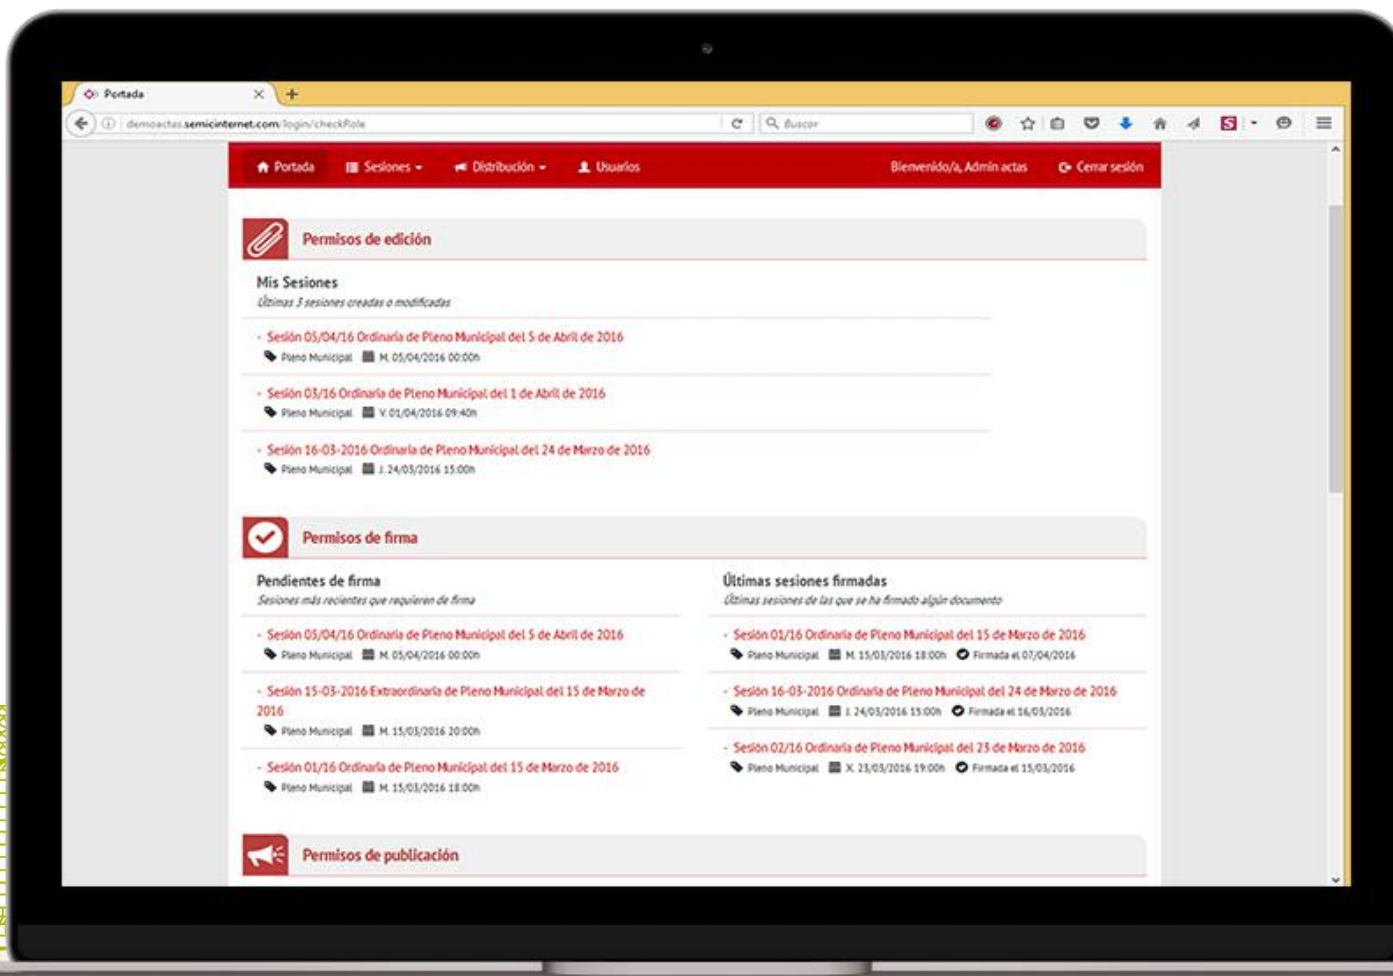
Portada

demoactas.semicinternet.com/login/checkRole

Buscar

Portada Sesiones Distribución Usuarios Bienvenido/a, Admin actas Cerrar sesión

Permisos de edición

Mis Sesiones
Últimas 3 sesiones creadas o modificadas

- Sesión 05/04/16 Ordinaria de Pleno Municipal del 5 de Abril de 2016
Pleno Municipal M. 05/04/2016 00:00h

- Sesión 03/16 Ordinaria de Pleno Municipal del 1 de Abril de 2016
Pleno Municipal V. 01/04/2016 09:40h

- Sesión 16-03-2016 Ordinaria de Pleno Municipal del 24 de Marzo de 2016
Pleno Municipal J. 24/03/2016 15:00h

Permisos de firma

Pendientes de firma
Sesiones más recientes que requieren de firma

- Sesión 05/04/16 Ordinaria de Pleno Municipal del 5 de Abril de 2016
Pleno Municipal M. 05/04/2016 00:00h

- Sesión 15-03-2016 Extraordinaria de Pleno Municipal del 15 de Marzo de 2016
Pleno Municipal M. 15/03/2016 20:00h

- Sesión 01/16 Ordinaria de Pleno Municipal del 15 de Marzo de 2016
Pleno Municipal M. 15/03/2016 18:00h

Últimas sesiones firmadas
Últimas sesiones de las que se ha firmado algún documento

- Sesión 01/16 Ordinaria de Pleno Municipal del 15 de Marzo de 2016
Pleno Municipal M. 15/03/2016 18:00h Firmada el 07/04/2016

- Sesión 16-03-2016 Ordinaria de Pleno Municipal del 24 de Marzo de 2016
Pleno Municipal J. 24/03/2016 15:00h Firmada el 16/03/2016

- Sesión 02/16 Ordinaria de Pleno Municipal del 23 de Marzo de 2016
Pleno Municipal X. 23/03/2016 19:00h Firmada el 15/03/2016

Permisos de publicación